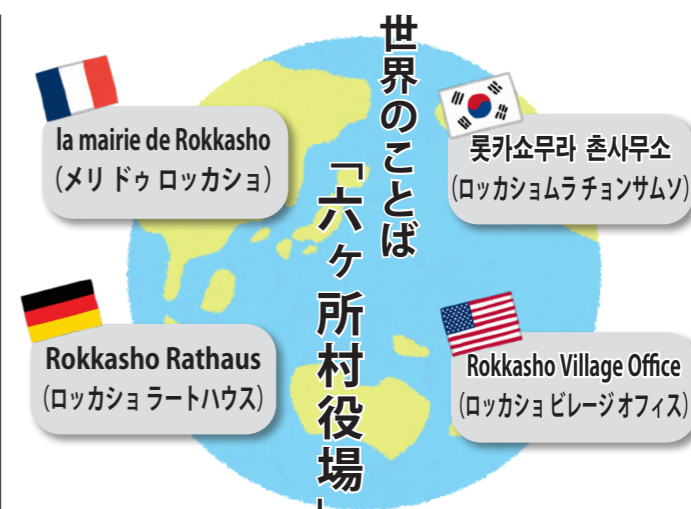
世界のことば「六ヶ所村役場」

la mairie de Rokkasho
(メリ ドゥ ロッカショ)

롯카쇼무라 촌사무소
(ロッカショムラ チョンサムソ)

Rokkasho Rathaus
(ロッカショ ラートハウス)

Rokkasho Village Office
(ロッカショ ビレージオフィス)